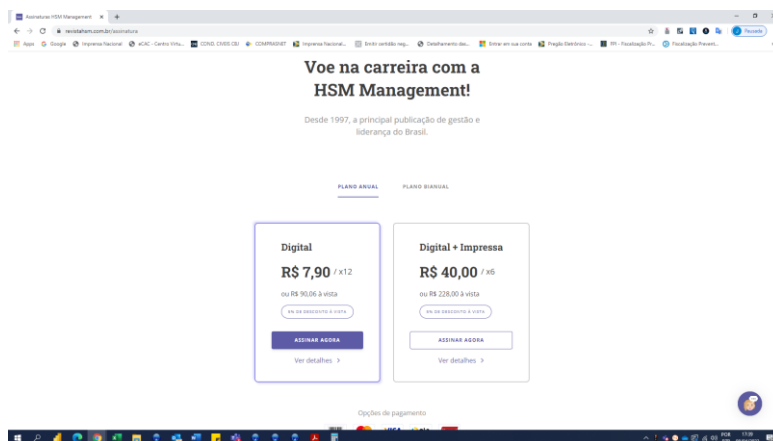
Assinaturas HSM Management ×  +

revistahsm.com.br/assinatura

Apps  Google  Imprensa Nacional  eCAC - Centro Virtu...  COND. CIVEIS CEJ  COMPRASNET  Imprensa Nacional...  Emitir certidão neg...  Detalhamento das...  Entrar em sua conta  Pregão Eletrônico -...  FPI - Fiscalização Pr...  Fiscalização Preventi...

Pausada

Voe na carreira com a HSM Management!

Desde 1997, a principal publicação de gestão e liderança do Brasil.

PLANO ANUAL    PLANO BIANUAL

Digital

R$ 7,90 / x12

ou R$ 90,06 à vista

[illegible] DE DESCONTO À VISTA

ASSINAR AGORA

Ver detalhes >

Digital + Impressa

R$ 40,00 / x6

ou R$ 228,00 à vista

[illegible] DE DESCONTO À VISTA

ASSINAR AGORA

Ver detalhes >

Opções de pagamento

POR 17:29